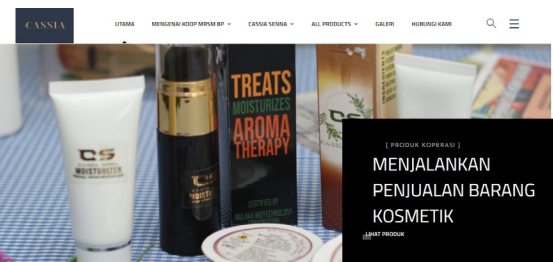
CASSIA

UTAMA MENGENAI KOOP MRSM BP CASSIA SENNA ALL PRODUCTS GALERI HUBUNGI KAMI

CS
MOISTURIZER

TREATS MOISTURIZES AROMA THERAPY

CS

[ PRODUK KOPERASI ]

MENJALANKAN PENJUALAN BARANG KOSMETIK

LIHAT PRODUK